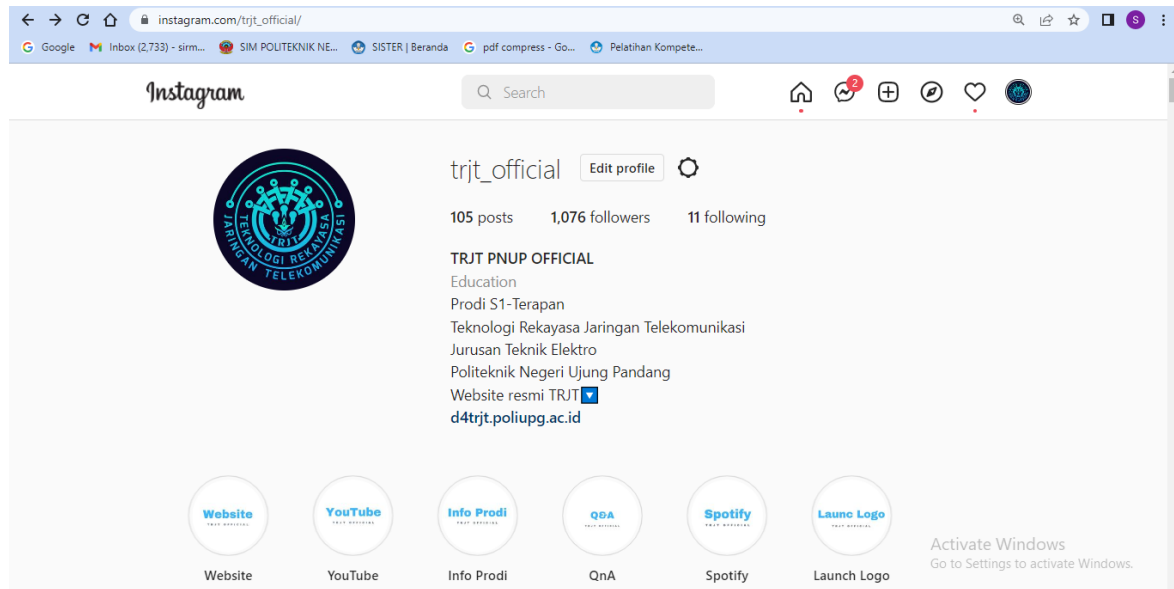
instagram.com/trjt_official/

Google Inbox (2,733) - sirm... SIM POLITEKNIK NE... SISTER | Beranda pdf compress - Go... Pelatihan Kompete...

Instagram Search 2

TEKNOLOGI REKAYASA JARINGAN TELEKOMUNIKASI TRJT

trjt_official Edit profile

105 posts 1,076 followers 11 following

TRJT PNUP OFFICIAL
Education
Prodi S1-Terapan
Teknologi Rekayasa Jaringan Telekomunikasi
Jurusan Teknik Elektro
Politeknik Negeri Ujung Pandang
Website resmi TRJT
d4trjt.poliupg.ac.id

Website YouTube Info Prodi QnA Spotify Launc Logo

Website YouTube Info Prodi QnA Spotify Launch Logo

Activate Windows
Go to Settings to activate Windows.